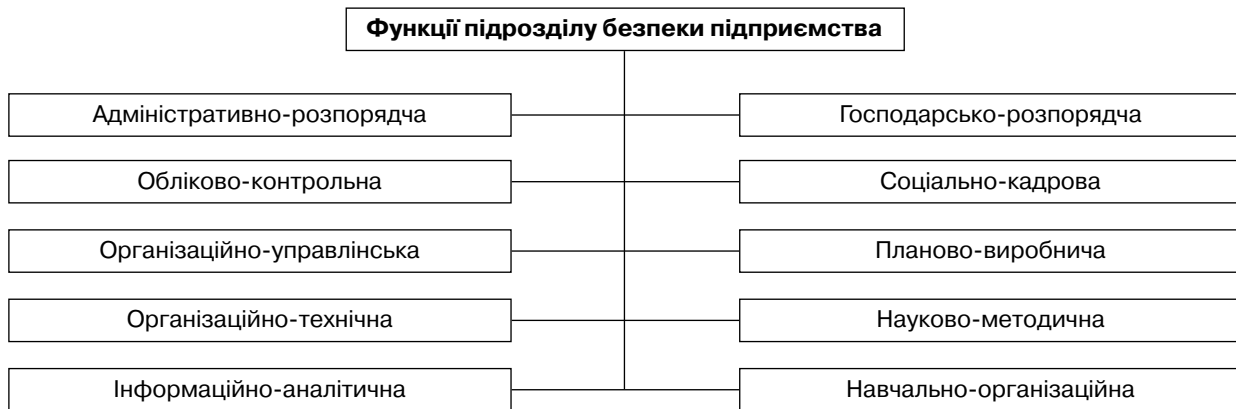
Функції підрозділу безпеки підприємства

Адміністративно-розпорядча

Господарсько-розпорядча

Обліково-контрольна

Соціально-кадрова

Організаційно-управлінська

Планово-виробнича

Організаційно-технічна

Науково-методична

Інформаційно-аналітична

Навчально-організаційна